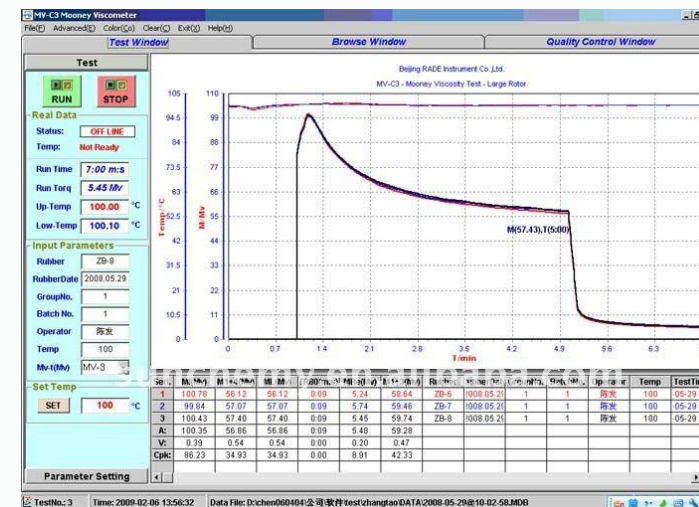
MV-C3 Mooney Viscometer

File(F) Advanced(E) Color(C) Clear(C) Exit(X) Help(H)

Test Window | Browse Window | Quality Control Window

Test

RUN STOP

Real Data

Status: OFF LINE

Temp: Not Ready

Run Time 7:00 m:s

Run Torq 5.45 Mv

Up-Temp 100.00 °C

Low-Temp 100.10 °C

Input Parameters

Rubber ZB-8

RubberDate 2008.05.29

GroupNo. 1

Batch No. 1

Operator 陈发

Temp 100

Mv-t(Mv) MV-3

Set Temp

SET 100 °C

Parameter Setting

Beijing RADE Instrument Co.,Ltd.

MV-C3 - Mooney Viscosity Test - Large Rotor

Temp/°C

M/Mv

105 94.5 84 73.5 63 52.5 42 31.5 21 10.5 0

110 99 88 77 66 55 44 33 22 11 0

0 0.7 1.4 2.1 2.8 3.5 4.2 4.9 5.6 6.3

T/min

M(57.43),T(5:00)

| Ser. | M(Mv) | M(Mv) | M(Mv) | T80% | Min(Mv) | M(Mv) | Rubber | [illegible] | GroupNo. | BatchNo. | Operator | Temp | TestTi |
|---|---|---|---|---|---|---|---|---|---|---|---|---|---|
| 1 | 100.78 | 56.12 | 56.12 | 0:09 | 5.24 | 58.64 | ZB-6 | 2008.05.2 | 1 | 1 | 陈发 | 100 | 05-29 |
| 2 | 99.84 | 57.07 | 57.07 | 0:09 | 5.74 | 59.46 | ZB-7 | 2008.05.2 | 1 | 1 | 陈发 | 100 | 05-29 |
| 3 | 100.43 | 57.40 | 57.40 | 0:09 | 5.45 | 59.74 | ZB-8 | 2008.05.2 | 1 | 1 | 陈发 | 100 | 05-29 |
| A: | 100.35 | 56.86 | 56.86 | 0:09 | 5.48 | 59.28 | | | | | | | |
| V: | 0.39 | 0.54 | 0.54 | 0.00 | 0.20 | 0.47 | | | | | | | |
| Cpk: | 86.23 | 34.93 | 34.93 | 0.00 | 8.91 | 42.33 | | | | | | | |

TestNo.: 3 | Time: 2009-02-06 13:56:32 | Data File: D:\chen060404\公司\软件\test\zhangtao\DATA\2008-05-29@10-02-58.MDB